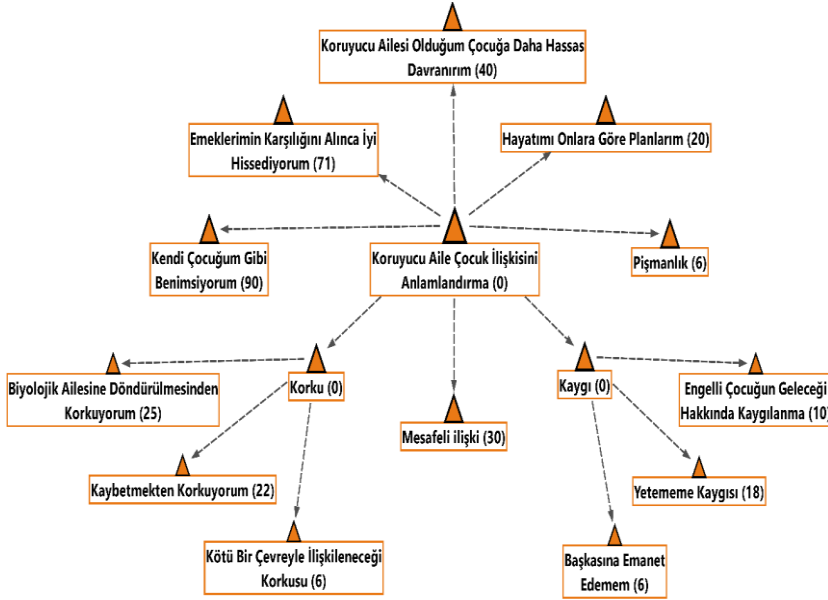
Koruyucu Ailesi Olduğum Çocuğa Daha Hassas Davranırım (40)

Emeklerimin Karşılığını Alınca İyi Hissediyorum (71)

Hayatımı Onlara Göre Planlarım (20)

Kendi Çocuğum Gibi Benimsiyorum (90)

Koruyucu Aile Çocuk İlişkisini Anlamlandırma (0)

Pişmanlık (6)

Biyolojik Ailesine Döndürülmesinden Korkuyorum (25)

Korku (0)

Mesafeli ilişki (30)

Kaygı (0)

Engelli Çocuğun Geleceği Hakkında Kaygılanma (10)

Kaybetmekten Korkuyorum (22)

Yetememe Kaygısı (18)

Kötü Bir Çevreyle İlişkileneceği Korkusu (6)

Başkasına Emanet Edemem (6)